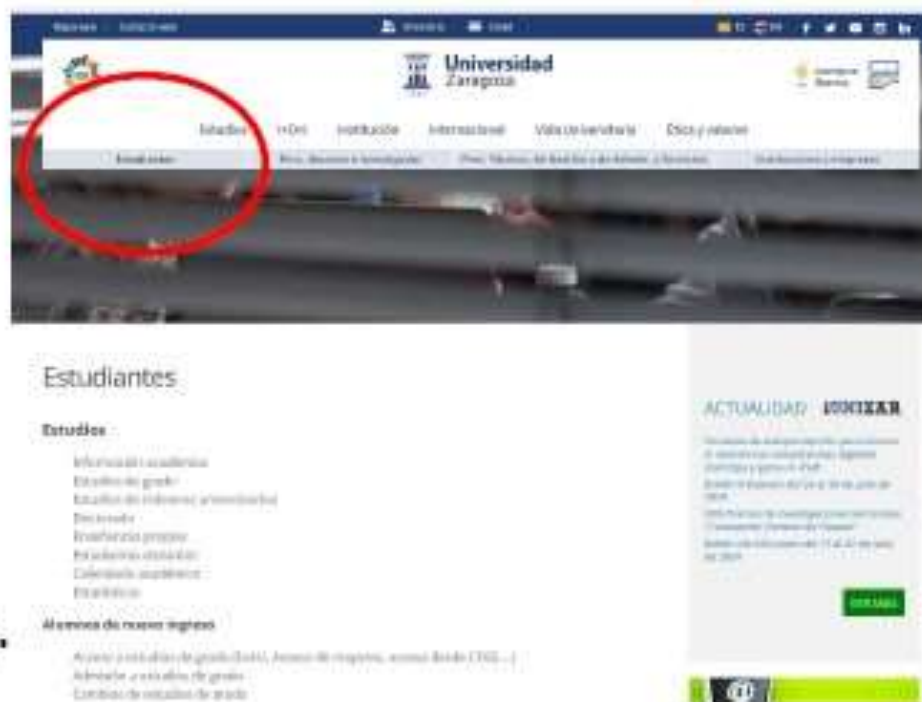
Universidad Zaragoza

Estudios I+D+i Institución Internacional Vida Universitaria Ética y valores

Estudiantes

Estudiantes

Estudios

Información académica
Estudios de grado
Estudios de máster universitario
Doctorado
Enseñanza propia
Estudiantes visitantes
Calendario académico
Estadísticas

Alumnos de nuevo ingreso

Acceso a estudios de grado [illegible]
Admisión a estudios de grado
Cambios de estudios de grado

ACTUALIDAD UNIZAR

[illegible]